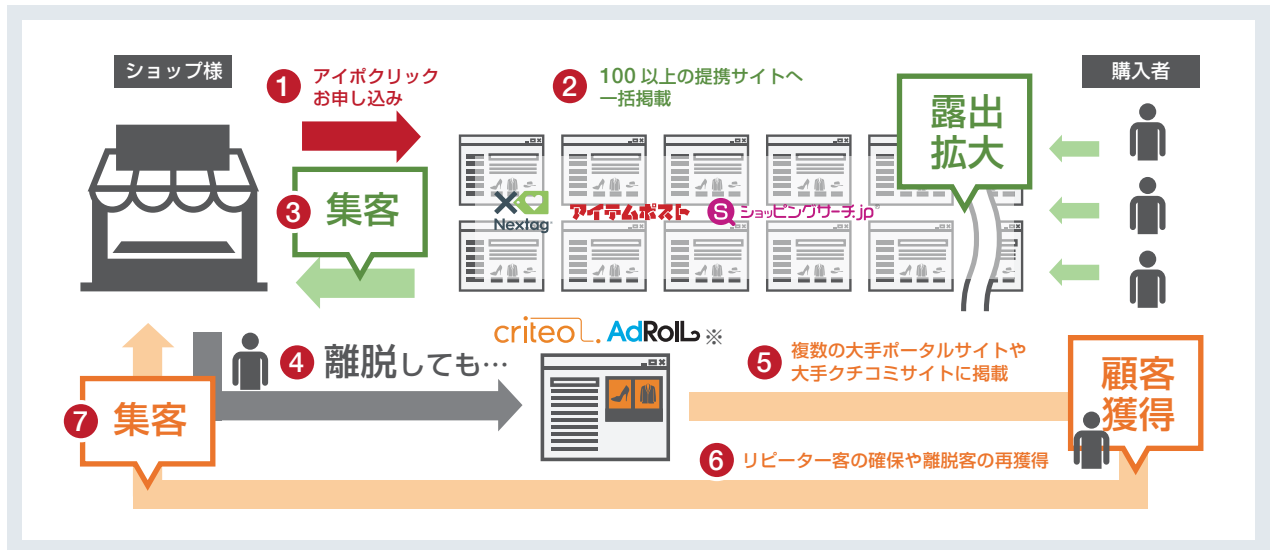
ショップ様

1 アイポクリック お申し込み

2 100 以上の提携サイトへ 一括掲載

購入者

露出 拡大

3 集客

Nextag

アイテムポスト

S ショッピングサーチ.jp

criteo. AdRoll ※

4 離脱しても…

5 複数の大手ポータルサイトや 大手クチコミサイトに掲載

顧客 獲得

7 集客

6 リピーター客の確保や離脱客の再獲得